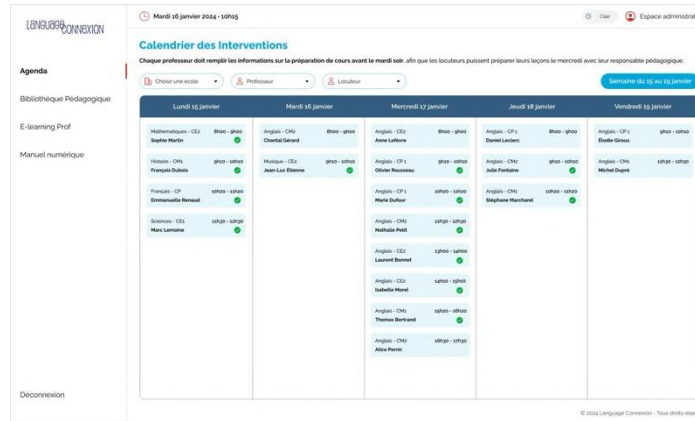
Language Connexion

Agenda

Bibliothèque Pédagogique

E-learning Prof

Manuel numérique

Déconnexion

Mardi 16 janvier 2024 - 10h15

Clair

Espace administra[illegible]

Calendrier des Interventions

Chaque professeur doit remplir les informations sur la préparation de cours avant le mardi soir, afin que les locuteurs puissent préparer leurs leçons le mercredi avec leur responsable pédagogique.

Choisir une école

Professeur

Locuteur

Semaine du 15 au 19 janvier

Lundi 15 janvier

Mathématiques - CE2 8h00 - 9h00
Sophie Martin

Histoire - CM1 9h10 - 10h10
François Dubois

Français - CP 10h20 - 11h20
Emmanuelle Renaud

Sciences - CE1 11h30 - 12h30
Marc Lemoine

Mardi 16 janvier

Anglais - CM2 8h00 - 9h00
Chantal Gérard

Musique - CE2 9h10 - 10h10
Jean-Luc Étienne

Mercredi 17 janvier

Anglais - CE2 8h00 - 9h00
Anne Lefèvre

Anglais - CP 1 9h10 - 10h10
Olivier Rousseau

Anglais - CP 1 10h20 - 11h20
Marie Dufour

Anglais - CM2 11h30 - 12h30
Nathalie Petit

Anglais - CE2 13h00 - 14h00
Laurent Bonnet

Anglais - CE2 14h10 - 15h10
Isabelle Moret

Anglais - CM1 15h20 - 16h20
Thomas Bertrand

Anglais - CM2 16h30 - 17h30
Alice Perrin

Jeudi 18 janvier

Anglais - CP 1 8h00 - 9h00
Daniel Leclerc

Anglais - CM2 9h10 - 10h10
Julie Fontaine

Anglais - CM1 10h20 - 11h20
Stéphane Marchand

Vendredi 19 janvier

Anglais - CP 1 9h00 - 10h00
Élodie Giroux

Anglais - CM1 10h10 - 11h10
Michel Dupré

© 2024 Language Connexion - Tous droits rése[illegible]